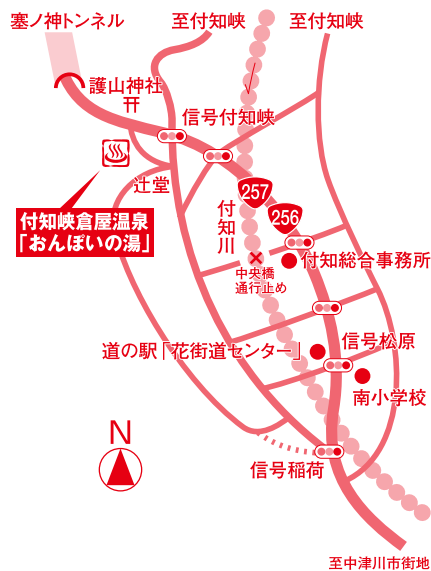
塞ノ神トンネル

至付知峡

至付知峡

護山神社

⛩

信号付知峡

辻堂

付知峡倉屋温泉
「おんぽいの湯」

257

256

付知川

中央橋
通行止め

付知総合事務所

道の駅「花街道センター」

信号松原

南小学校

N

信号稲荷

至中津川市街地